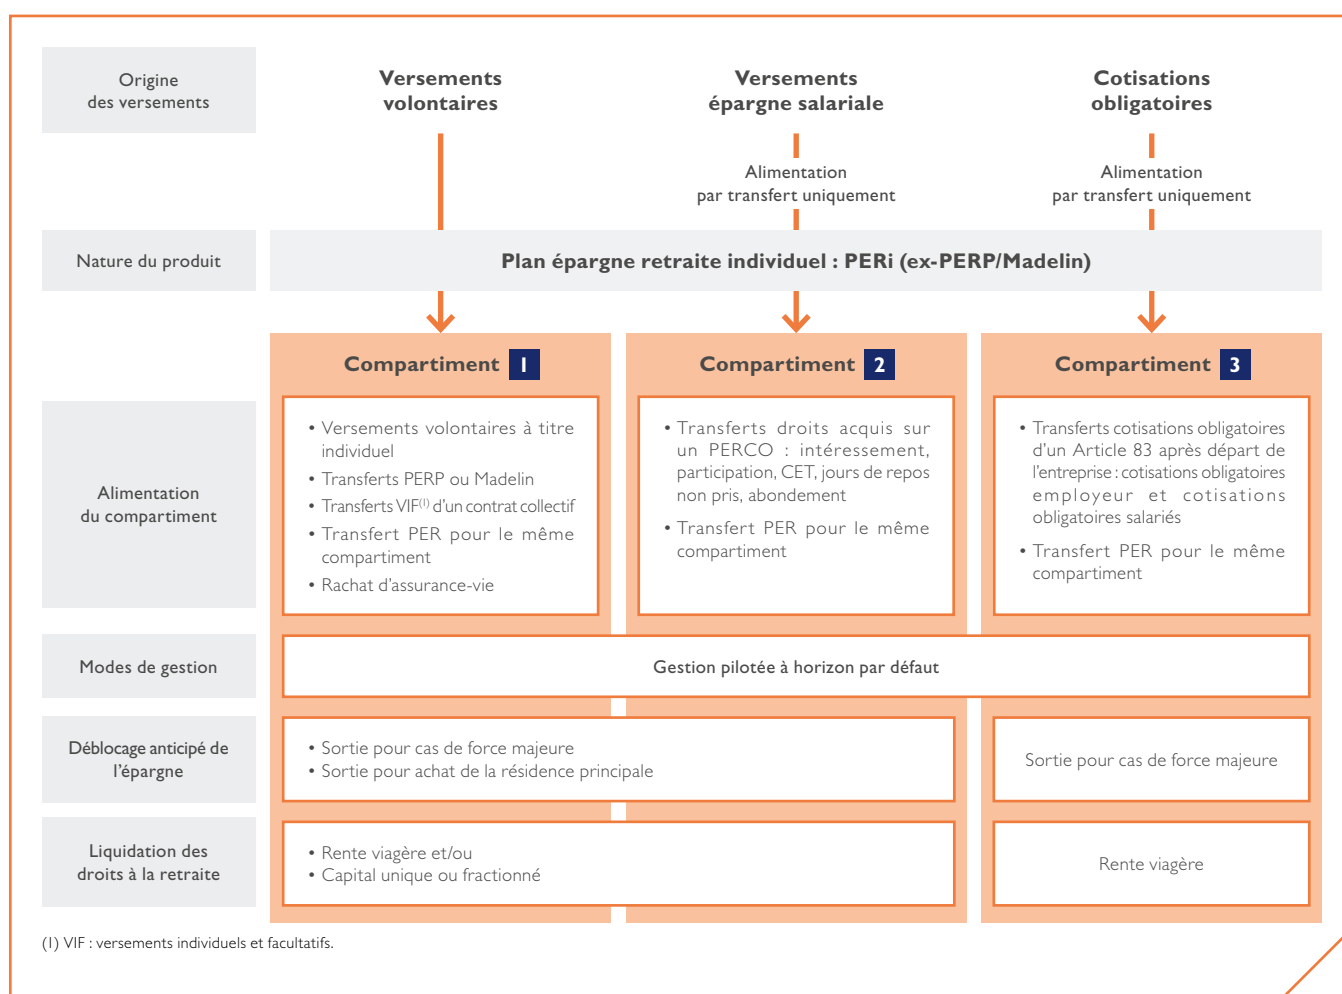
Origine des versements

Versements volontaires

Versements épargne salariale

Alimentation par transfert uniquement

Cotisations obligatoires

Alimentation par transfert uniquement

Nature du produit

Plan épargne retraite individuel : PERi (ex-PERP/Madelin)

Compartiment 1

Compartiment 2

Compartiment 3

Alimentation du compartiment

• Versements volontaires à titre individuel
• Transferts PERP ou Madelin
• Transferts VIF$^{(1)}$ d'un contrat collectif
• Transfert PER pour le même compartiment
• Rachat d'assurance-vie

• Transferts droits acquis sur un PERCO : intéressement, participation, CET, jours de repos non pris, abondement
• Transfert PER pour le même compartiment

• Transferts cotisations obligatoires d'un Article 83 après départ de l'entreprise : cotisations obligatoires employeur et cotisations obligatoires salariés
• Transfert PER pour le même compartiment

Modes de gestion

Gestion pilotée à horizon par défaut

Déblocage anticipé de l'épargne

• Sortie pour cas de force majeure
• Sortie pour achat de la résidence principale

Sortie pour cas de force majeure

Liquidation des droits à la retraite

• Rente viagère et/ou
• Capital unique ou fractionné

Rente viagère

(1) VIF : versements individuels et facultatifs.